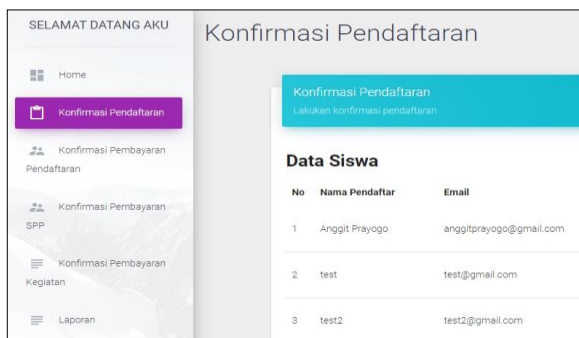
SELAMAT DATANG AKU

Home

Konfirmasi Pendaftaran

Konfirmasi Pembayaran Pendaftaran

Konfirmasi Pembayaran SPP

Konfirmasi Pembayaran Kegiatan

Laporan

Konfirmasi Pendaftaran

Konfirmasi Pendaftaran

Lakukan konfirmasi pendaftaran

Data Siswa

| No | Nama Pendaftar | Email |
|---|---|---|
| 1 | Anggit Prayogo | anggitprayogo@gmail.com |
| 2 | test | test@gmail.com |
| 3 | test2 | test2@gmail.com |